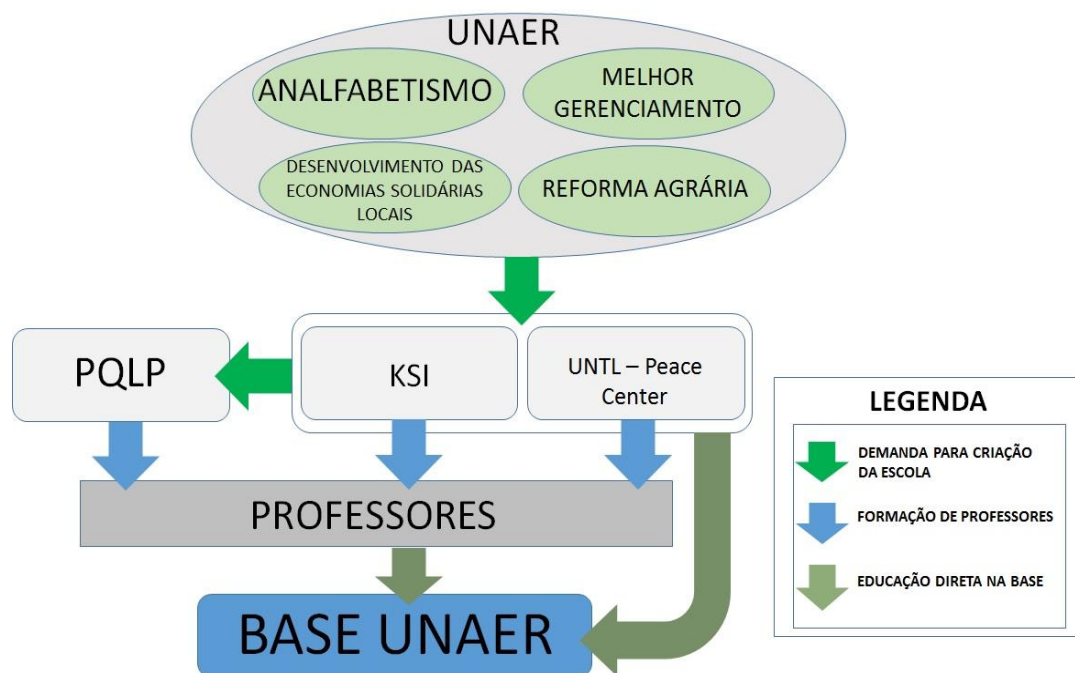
UNAER

ANALFABETISMO

MELHOR GERENCIAMENTO

DESENVOLVIMENTO DAS ECONOMIAS SOLIDÁRIAS LOCAIS

REFORMA AGRÁRIA

PQLP

KSI

UNTL – Peace Center

PROFESSORES

BASE UNAER

LEGENDA

DEMANDA PARA CRIAÇÃO DA ESCOLA

FORMAÇÃO DE PROFESSORES

EDUCAÇÃO DIRETA NA BASE